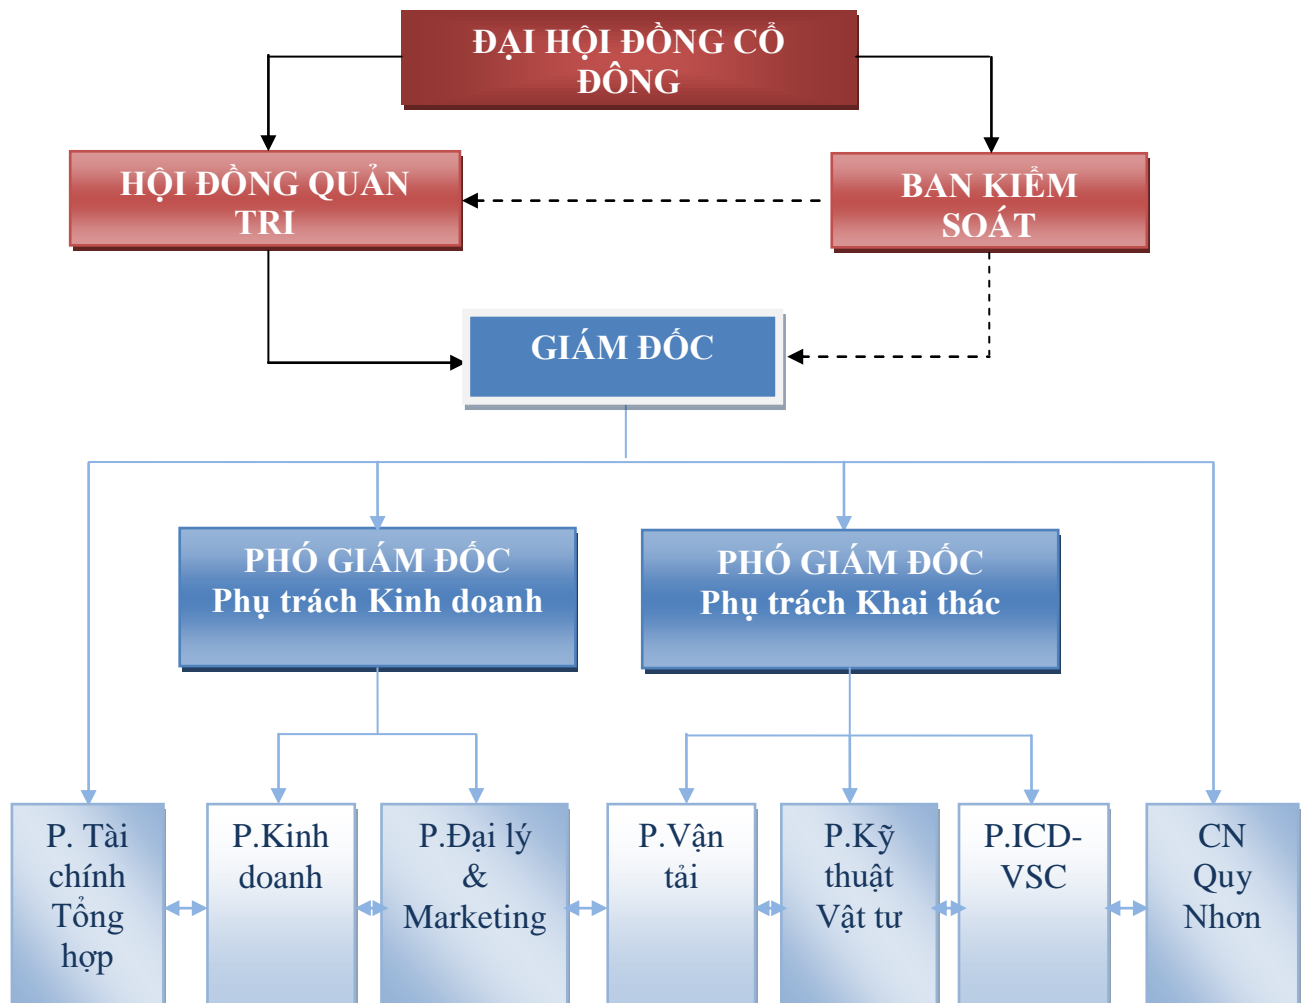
ĐẠI HỘI ĐỒNG CỔ ĐÔNG

HỘI ĐỒNG QUẢN TRI

BAN KIỂM SOÁT

GIÁM ĐỐC

PHÓ GIÁM ĐỐC
Phụ trách Kinh doanh

PHÓ GIÁM ĐỐC
Phụ trách Khai thác

P. Tài chính Tổng hợp

P.Kinh doanh

P.Đại lý & Marketing

P.Vận tải

P.Kỹ thuật Vật tư

P.ICD-VSC

CN Quy Nhơn